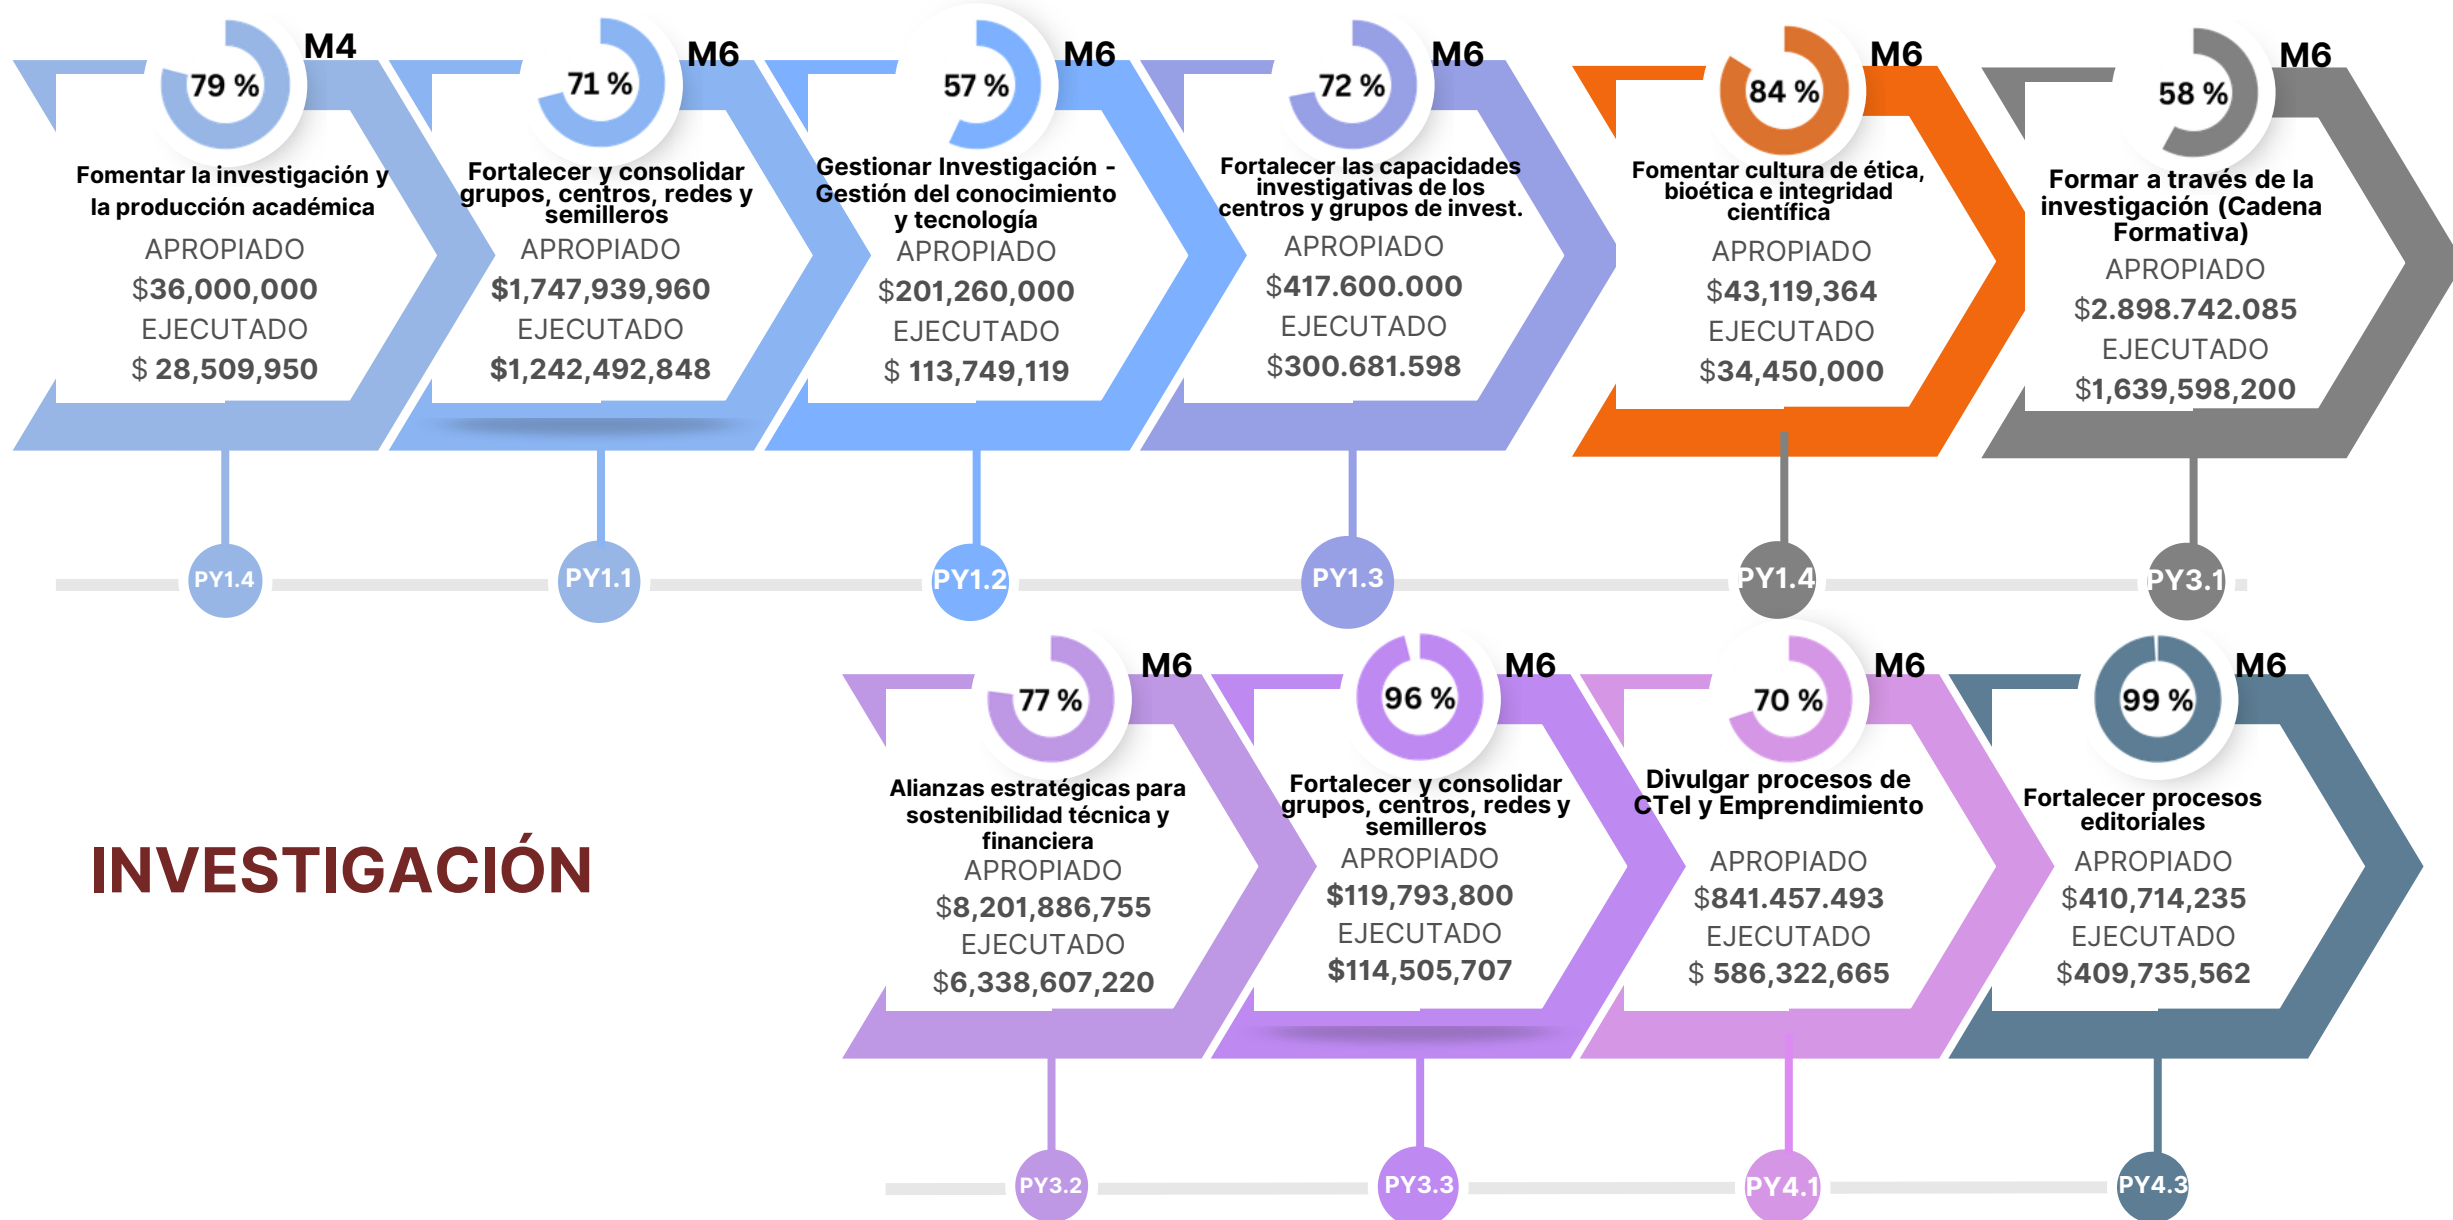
79 % M4
Fomentar la investigación y la producción académica
APROPIADO
$36,000,000
EJECUTADO
$ 28,509,950
PY1.4

71 % M6
Fortalecer y consolidar grupos, centros, redes y semilleros
APROPIADO
$1,747,939,960
EJECUTADO
$1,242,492,848
PY1.1

57 % M6
Gestionar Investigación - Gestión del conocimiento y tecnología
APROPIADO
$201,260,000
EJECUTADO
$ 113,749,119
PY1.2

72 % M6
Fortalecer las capacidades investigativas de los centros y grupos de invest.
APROPIADO
$417.600.000
EJECUTADO
$300.681.598
PY1.3

84 % M6
Fomentar cultura de ética, bioética e integridad científica
APROPIADO
$43,119,364
EJECUTADO
$34,450,000
PY1.4

58 % M6
Formar a través de la investigación (Cadena Formativa)
APROPIADO
$2.898.742.085
EJECUTADO
$1,639,598,200
PY3.1

INVESTIGACIÓN

77 % M6
Alianzas estratégicas para sostenibilidad técnica y financiera
APROPIADO
$8,201,886,755
EJECUTADO
$6,338,607,220
PY3.2

96 % M6
Fortalecer y consolidar grupos, centros, redes y semilleros
APROPIADO
$119,793,800
EJECUTADO
$114,505,707
PY3.3

70 % M6
Divulgar procesos de CTel y Emprendimiento
APROPIADO
$841.457.493
EJECUTADO
$ 586,322,665
PY4.1

99 % M6
Fortalecer procesos editoriales
APROPIADO
$410,714,235
EJECUTADO
$409,735,562
PY4.3